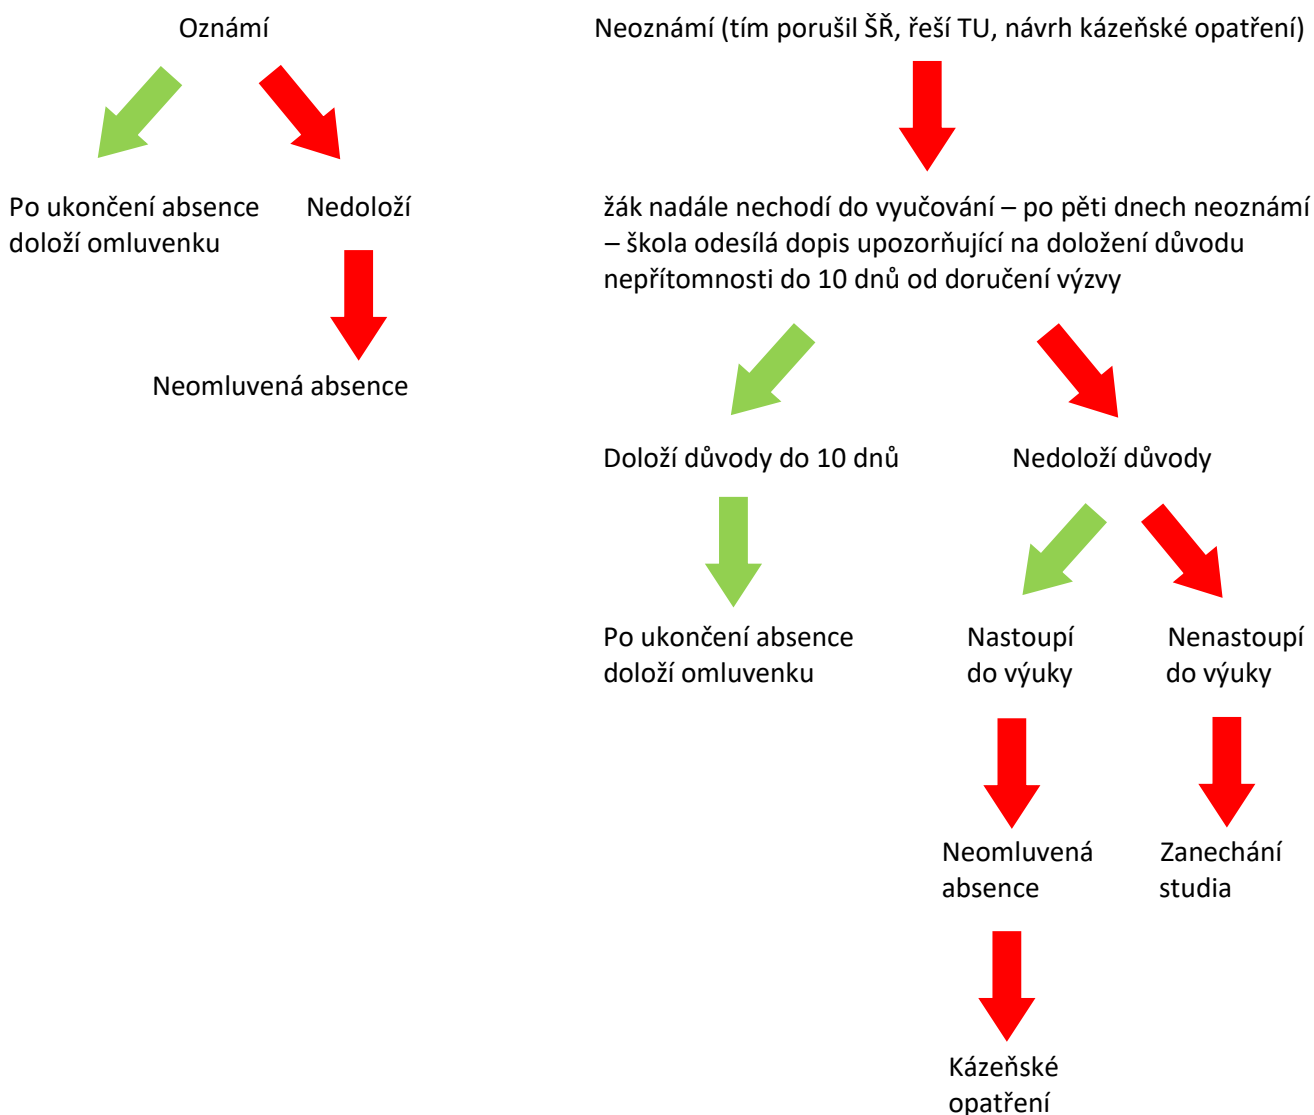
Oznámí

Po ukončení absence doloží omluvenku

Nedoloží

Neomluvená absence

Neoznámí (tím porušil ŠŘ, řeší TU, návrh kázeňské opatření)

žák nadále nechodí do vyučování – po pěti dnech neoznámí – škola odesílá dopis upozorňující na doložení důvodu nepřítomnosti do 10 dnů od doručení výzvy

Doloží důvody do 10 dnů

Po ukončení absence doloží omluvenku

Nedoloží důvody

Nastoupí do výuky

Neomluvená absence

Kázeňské opatření

Nenastoupí do výuky

Zanechání studia